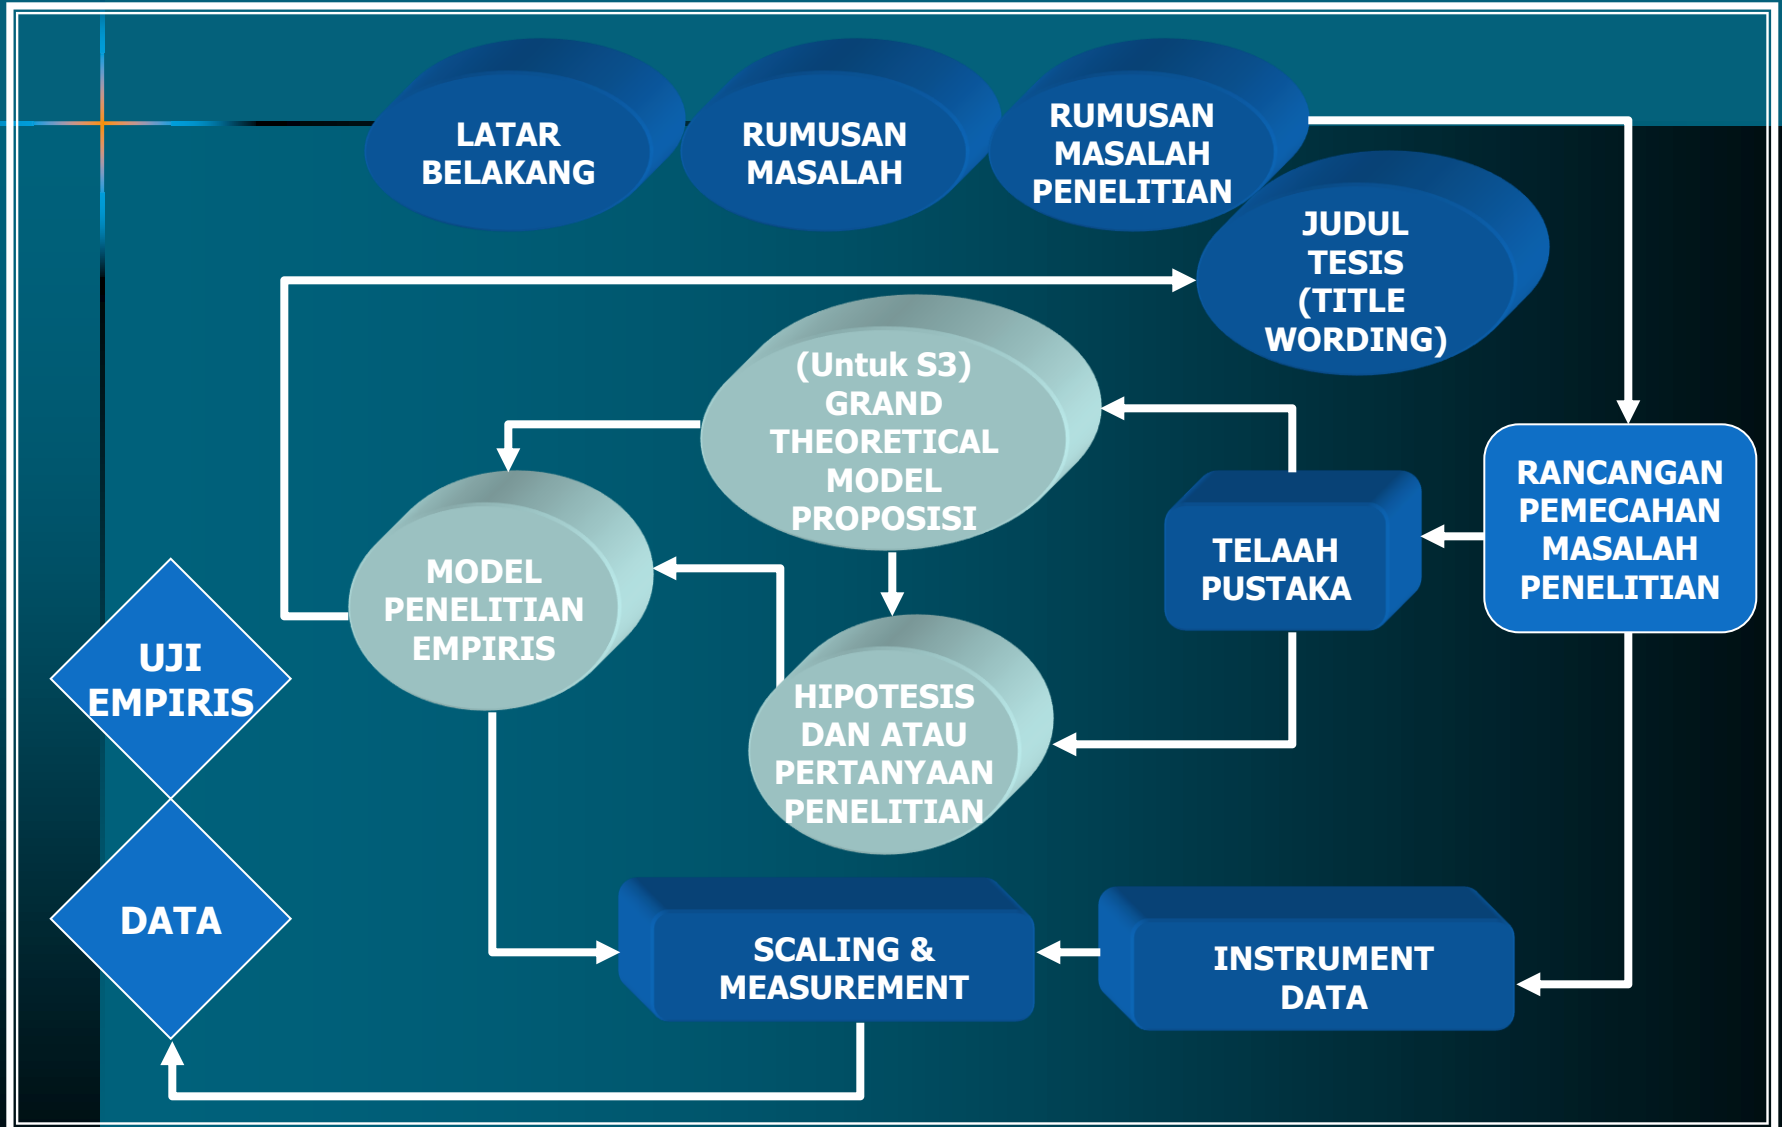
LATAR BELAKANG

RUMUSAN MASALAH

RUMUSAN MASALAH PENELITIAN

JUDUL TESIS (TITLE WORDING)

(Untuk S3) GRAND THEORETICAL MODEL PROPOSISI

RANCANGAN PEMECAHAN MASALAH PENELITIAN

TELAAH PUSTAKA

MODEL PENELITIAN EMPIRIS

HIPOTESIS DAN ATAU PERTANYAAN PENELITIAN

UJI EMPIRIS

DATA

SCALING & MEASUREMENT

INSTRUMENT DATA